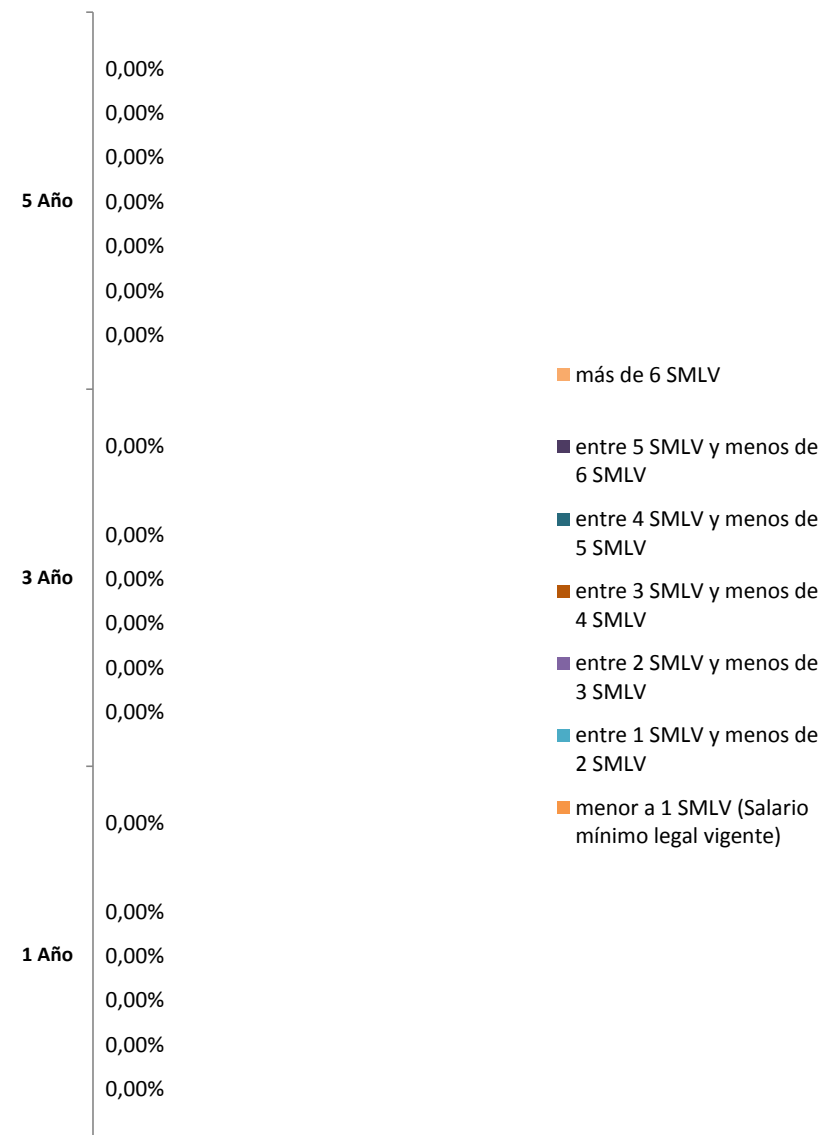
5 Año
0,00%
0,00%
0,00%
0,00%
0,00%
0,00%
0,00%

3 Año
0,00%
0,00%
0,00%
0,00%
0,00%
0,00%

1 Año
0,00%
0,00%
0,00%
0,00%
0,00%
0,00%

más de 6 SMLV
entre 5 SMLV y menos de 6 SMLV
entre 4 SMLV y menos de 5 SMLV
entre 3 SMLV y menos de 4 SMLV
entre 2 SMLV y menos de 3 SMLV
entre 1 SMLV y menos de 2 SMLV
menor a 1 SMLV (Salario mínimo legal vigente)